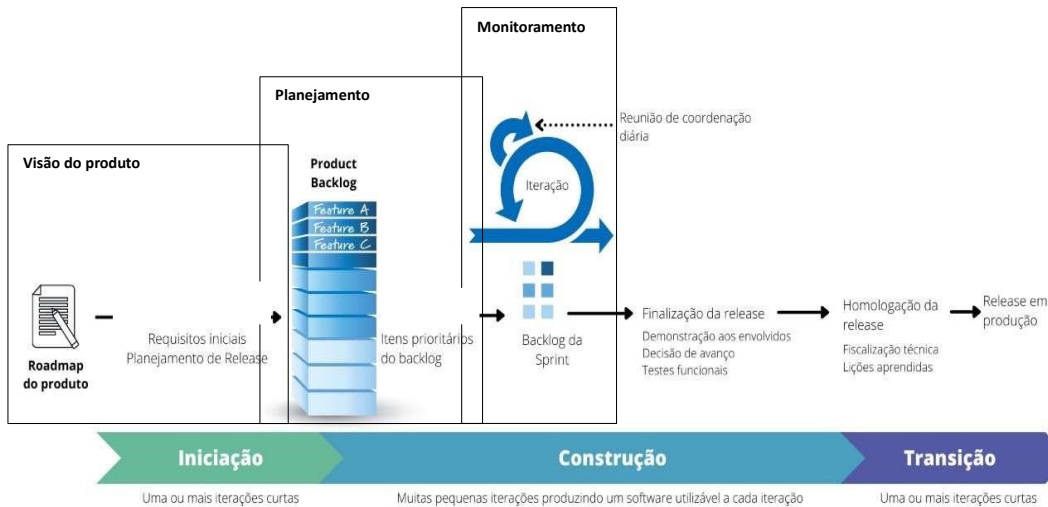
Monitoramento

Planejamento

Reunião de coordenação diária

Visão do produto

Product Backlog

Feature A
Feature B
Feature C

Iteração

Roadmap do produto

Requisitos iniciais
Planejamento de Release

Itens prioritários do backlog

Backlog da Sprint

Finalização da release
Demonstração aos envolvidos
Decisão de avanço
Testes funcionais

Homologação da release
Fiscalização técnica
Lições aprendidas

Release em produção

Iniciação
Uma ou mais iterações curtas

Construção
Muitas pequenas iterações produzindo um software utilizável a cada iteração

Transição
Uma ou mais iterações curtas